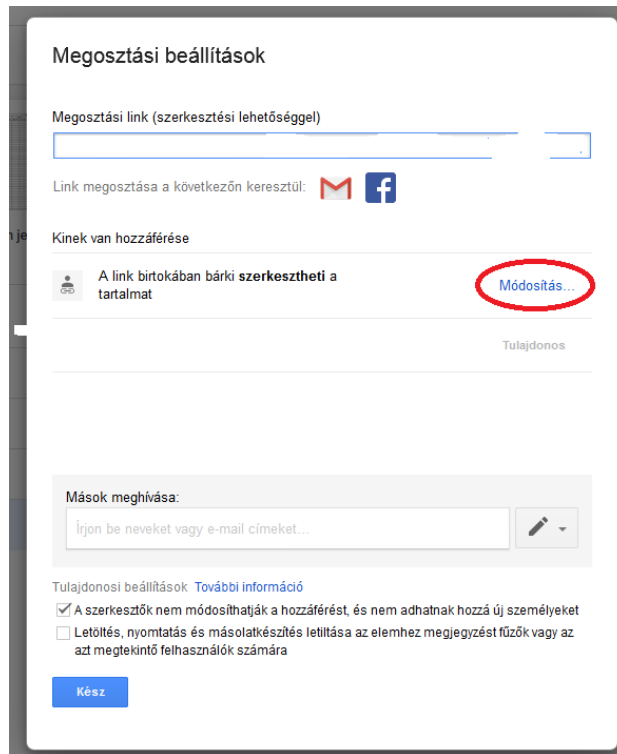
Megosztási beállítások

Megosztási link (szerkesztési lehetőséggel)

Link megosztása a következőn keresztül:

Kinek van hozzáférése

A link birtokában bárki **szerkesztheti** a tartalmat

Módosítás...

Tulajdonos

Mások meghívása:

Írjon be neveket vagy e-mail címeket...

Tulajdonosi beállítások További információ

A szerkesztők nem módosíthatják a hozzáférést, és nem adhatnak hozzá új személyeket

Letöltés, nyomtatás és másolatkészítés letiltása az elemhez megjegyzést fűzők vagy az azt megtekintő felhasználók számára

Kész